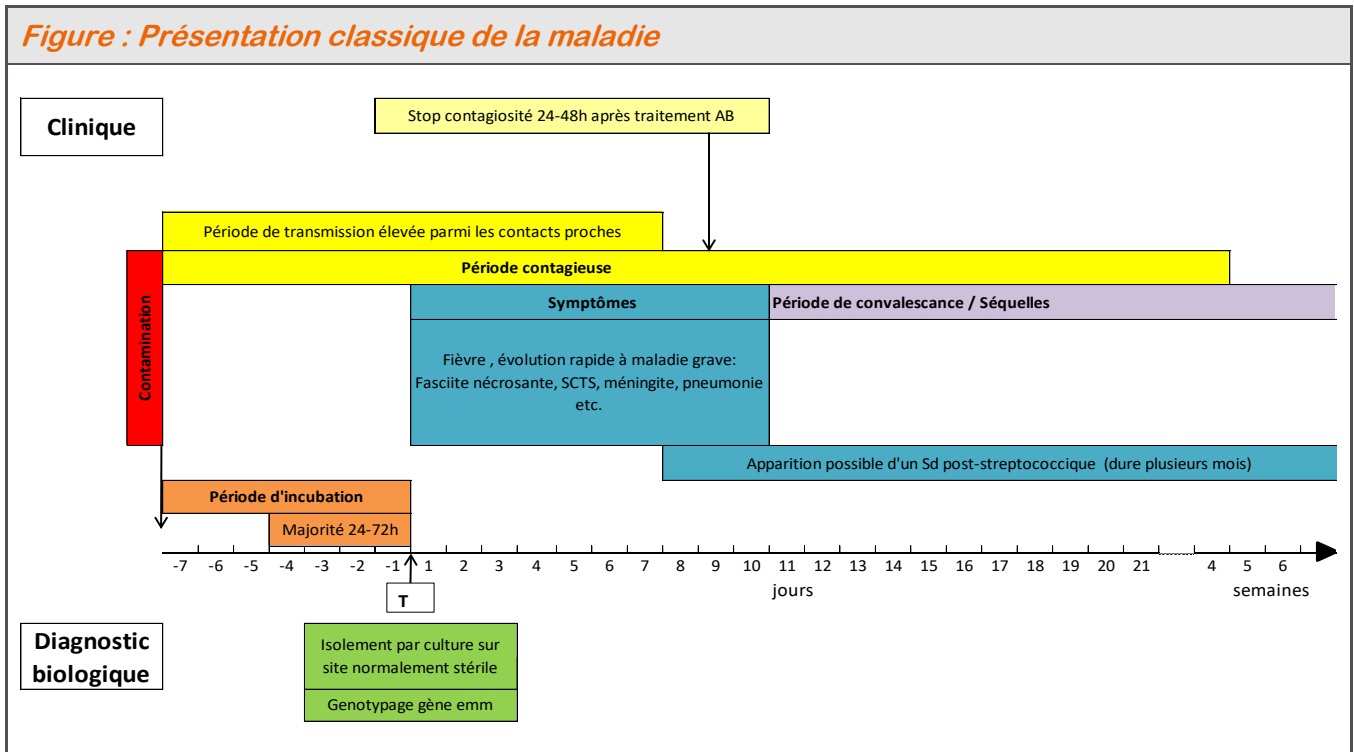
Figure : Présentation classique de la maladie

Clinique

Stop contagiosité 24-48h après traitement AB

Période de transmission élevée parmi les contacts proches

Période contagieuse

Contamination

Symptômes

Période de convalescance / Séquelles

Fièvre , évolution rapide à maladie grave: Fasciite nécrosante, SCTS, méningite, pneumonie etc.

Apparition possible d'un Sd post-streptococcique (dure plusieurs mois)

Période d'incubation

Majorité 24-72h

-7 -6 -5 -4 -3 -2 -1 1 2 3 4 5 6 7 8 9 10 11 12 13 14 15 16 17 18 19 20 21 4 5 6

jours

semaines

T

Diagnostic biologique

Isolement par culture sur site normalement stérile

Genotypage gène emm